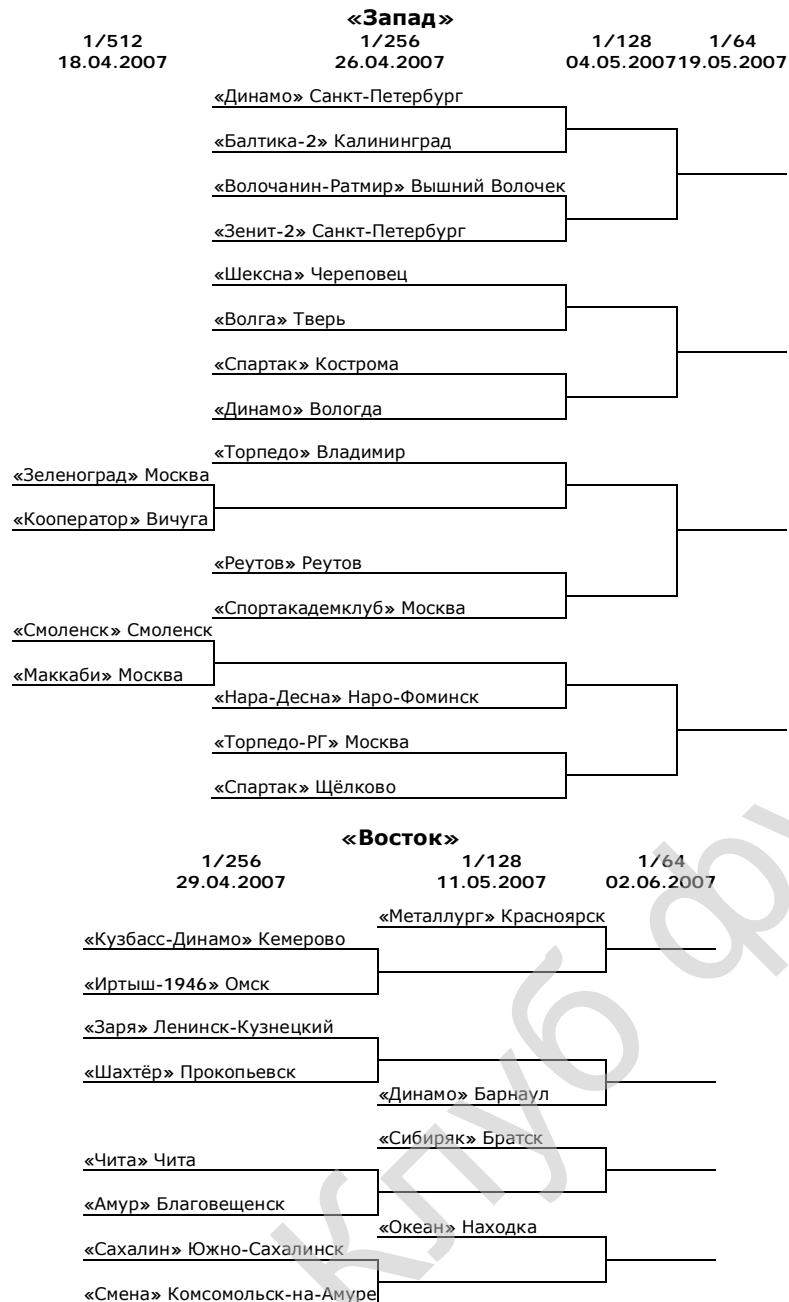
«Запад»

1/512
18.04.2007

1/256
26.04.2007

1/128
04.05.2007

1/64
19.05.2007

«Динамо» Санкт-Петербург
«Балтика-2» Калининград
«Волочанин-Ратмир» Вышний Волочек
«Зенит-2» Санкт-Петербург
«Шексна» Череповец
«Волга» Тверь
«Спартак» Кострома
«Динамо» Вологда
«Торпедо» Владимир
«Зеленоград» Москва
«Кооператор» Вичуга
«Реутов» Реутов
«Спортакадемклуб» Москва
«Смоленск» Смоленск
«Маккаби» Москва
«Нара-Десна» Наро-Фоминск
«Торпедо-РГ» Москва
«Спартак» Щёлково

«Восток»

1/256
29.04.2007

1/128
11.05.2007

1/64
02.06.2007

«Металлург» Красноярск
«Кузбасс-Динамо» Кемерово
«Иртыш-1946» Омск
«Заря» Ленинск-Кузнецкий
«Шахтёр» Прокопьевск
«Динамо» Барнаул
«Сибиряк» Братск
«Чита» Чита
«Амур» Благовещенск
«Океан» Находка
«Сахалин» Южно-Сахалинск
«Смена» Комсомольск-на-Амуре

клуб ф